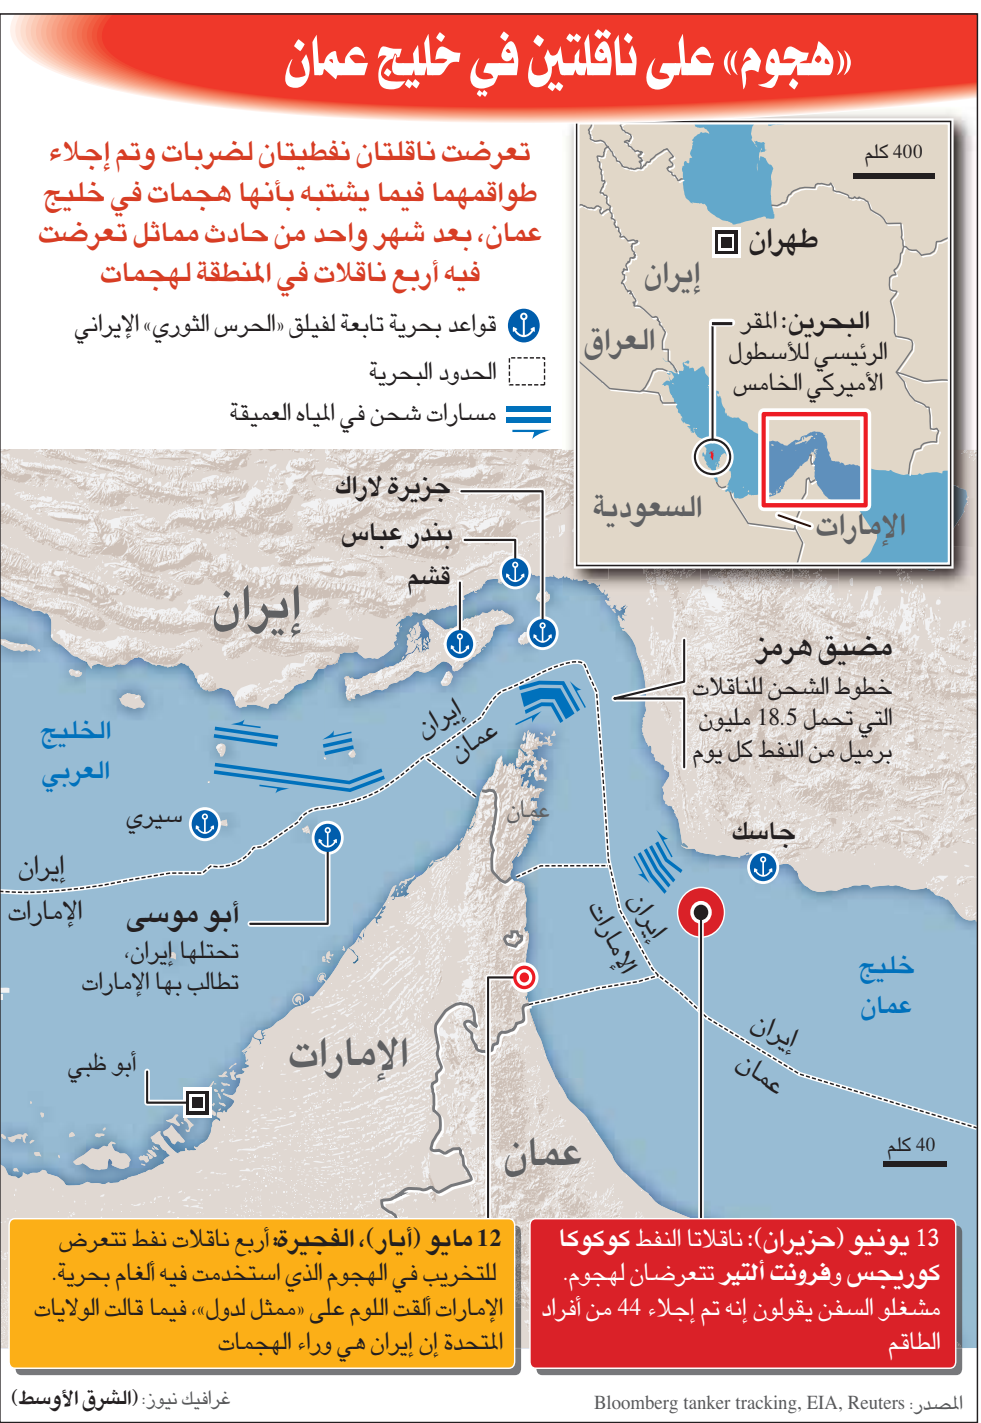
«هجوم» على ناقلتين في خليج عمان

تعرضت ناقلتان نفطيتان لضربات وتم إجلاء طواقمهما فيما يشتبه بأنها هجمات في خليج عمان، بعد شهر واحد من حادث مماثل تعرضت فيه أربع ناقلات في المنطقة لهجمات

قواعد بحرية تابعة لفيلق «الحرس الثوري» الإيراني

الحدود البحرية

مسارات شحن في المياه العميقة

400 كلم

طهران

إيران

العراق

البحرين: المقر الرئيسي للأسطول الأميركي الخامس

السعودية

الإمارات

جزيرة لاراك

بندر عباس

قشم

إيران

مضيق هرمز

خطوط الشحن للناقلات التي تحمل 18.5 مليون برميل من النفط كل يوم

الخليج العربي

إيران

عمان

عمان

سيري

جاسك

إيران

الإمارات

أبو موسى

تحتلها إيران، تطالب بها الإمارات

إيران

الإمارات

خليج عمان

إيران

عمان

أبو ظبي

الإمارات

عمان

40 كلم

12 مايو (أيار)، الفجيرة: أربع ناقلات نفط تتعرض للتخريب في الهجوم الذي استخدمت فيه ألغام بحرية. الإمارات ألقت اللوم على «ممثل لدول»، فيما قالت الولايات المتحدة إن إيران هي وراء الهجمات

13 يونيو (حزيران): ناقلتا النفط كوكوكا كوريجس وفرونت ألتير تتعرضان لهجوم. مشغلو السفن يقولون إنه تم إجلاء 44 من أفراد الطاقم

غرافيك نيوز: (الشرق الأوسط)

المصدر: Bloomberg tanker tracking, EIA, Reuters